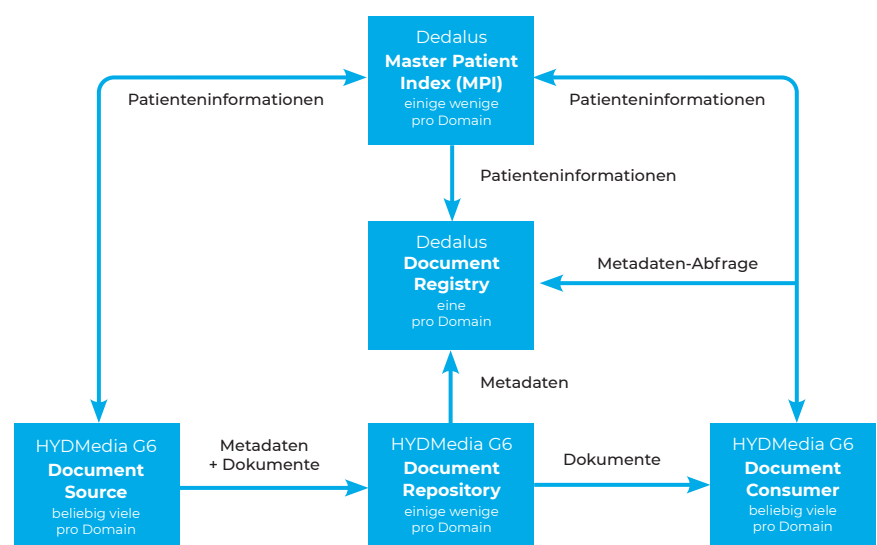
Dedalus
Master Patient Index (MPI)
einige wenige pro Domain

Patienteninformationen

Patienteninformationen

Patienteninformationen

Dedalus
Document Registry
eine pro Domain

Metadaten-Abfrage

Metadaten

HYDMedia G6
Document Source
beliebig viele pro Domain

Metadaten + Dokumente

HYDMedia G6
Document Repository
einige wenige pro Domain

Dokumente

HYDMedia G6
Document Consumer
beliebig viele pro Domain